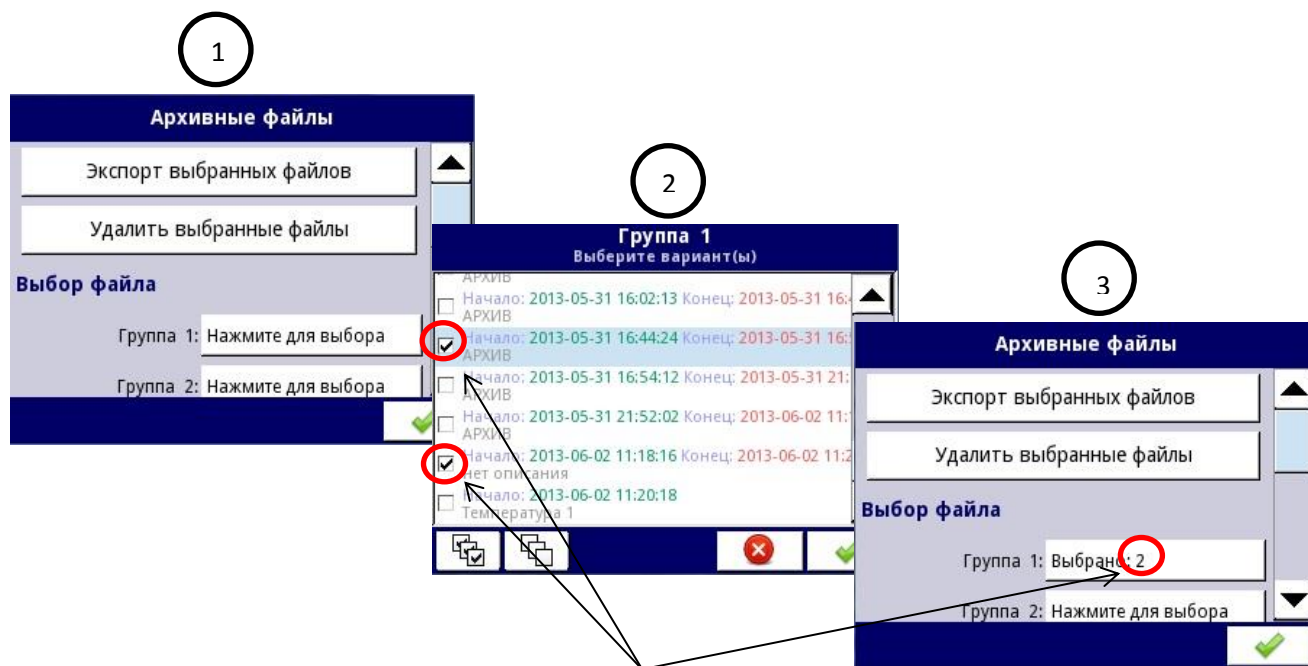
1

Архивные файлы

Экспорт выбранных файлов

Удалить выбранные файлы

Выбор файла

Группа 1: Нажмите для выбора

Группа 2: Нажмите для выбора

2

Группа 1
Выберите вариант(ы)

АРХИВ
Начало: 2013-05-31 16:02:13 Конец: 2013-05-31 16:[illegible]
АРХИВ
Начало: 2013-05-31 16:44:24 Конец: 2013-05-31 16:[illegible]
АРХИВ
Начало: 2013-05-31 16:54:12 Конец: 2013-05-31 21:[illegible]
АРХИВ
Начало: 2013-05-31 21:52:02 Конец: 2013-06-02 11:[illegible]
АРХИВ
Начало: 2013-06-02 11:18:16 Конец: 2013-06-02 11:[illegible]
нет описания
Начало: 2013-06-02 11:20:18
Температура 1

3

Архивные файлы

Экспорт выбранных файлов

Удалить выбранные файлы

Выбор файла

Группа 1: Выбрано: 2

Группа 2: Нажмите для выбора